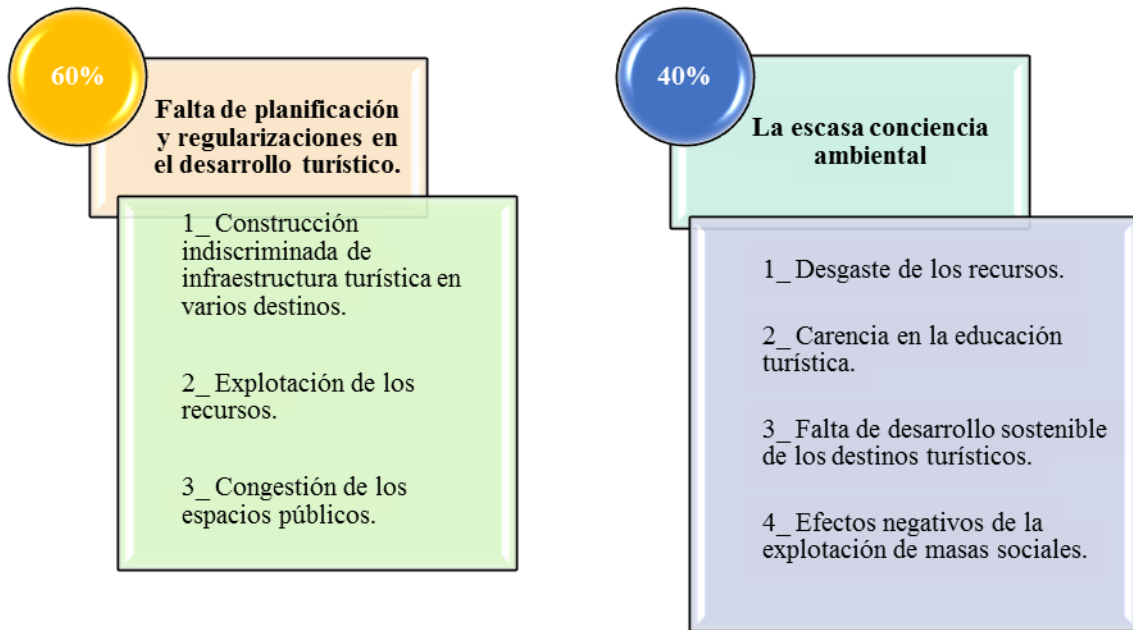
60%

Falta de planificación y regularizaciones en el desarrollo turístico.

1_ Construcción indiscriminada de infraestructura turística en varios destinos.

2_ Explotación de los recursos.

3_ Congestión de los espacios públicos.

40%

La escasa conciencia ambiental

1_ Desgaste de los recursos.

2_ Carencia en la educación turística.

3_ Falta de desarrollo sostenible de los destinos turísticos.

4_ Efectos negativos de la explotación de masas sociales.